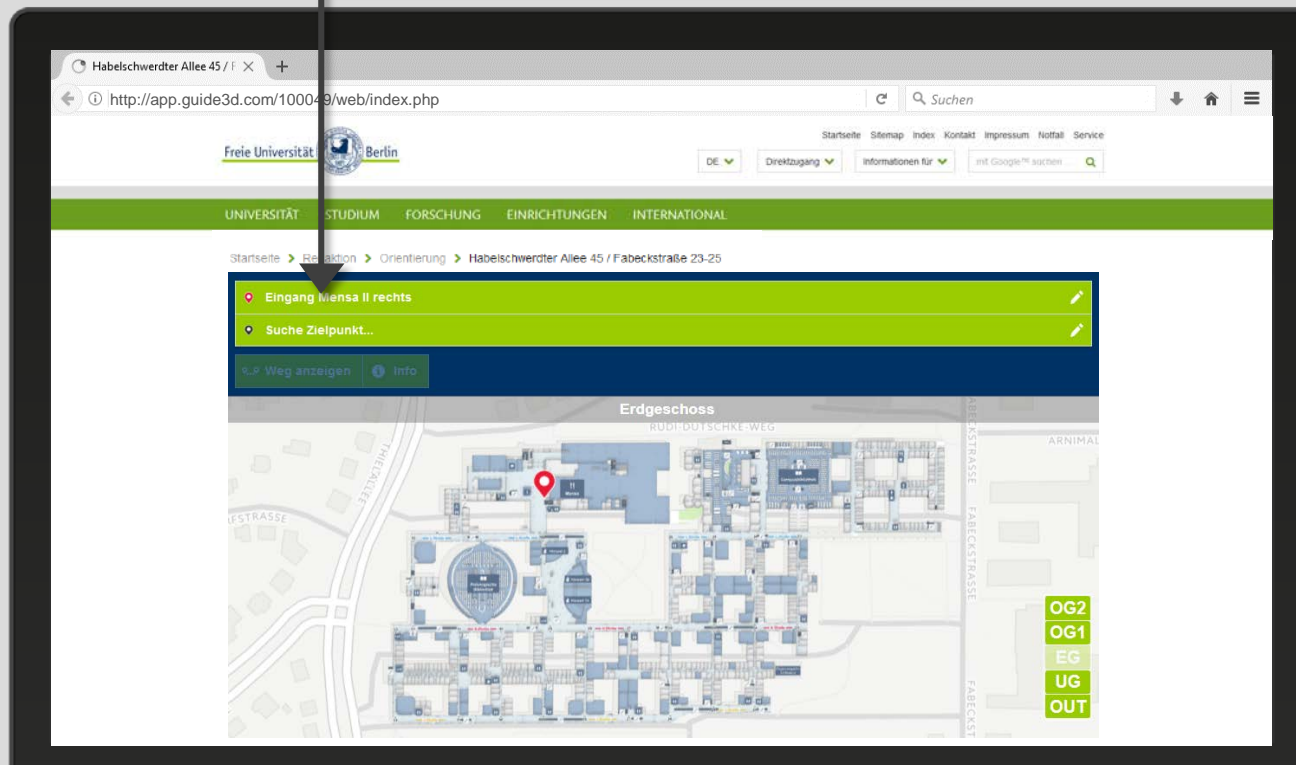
Habelschwerdter Allee 45 / F ×

http://app.guide3d.com/100049/web/index.php

Suchen

Freie Universität Berlin

Startseite Sitemap Index Kontakt Impressum Notfall Service

DE Direktzugang Informationen für mit Google™ suchen

UNIVERSITÄT STUDIUM FORSCHUNG EINRICHTUNGEN INTERNATIONAL

Startseite > Redaktion > Orientierung > Habelschwerdter Allee 45 / Fabeckstraße 23-25

Eingang Mensa II rechts

Suche Zielpunkt...

Weg anzeigen Info

Erdgeschoss

RUDI-DUTSCHKE-WEG

ARNIMAL

THIELALLEE

FABECKSTRASSE

FABECKSTRASSE

FABECKST

ESTRASSE

OG2
OG1
EG
UG
OUT